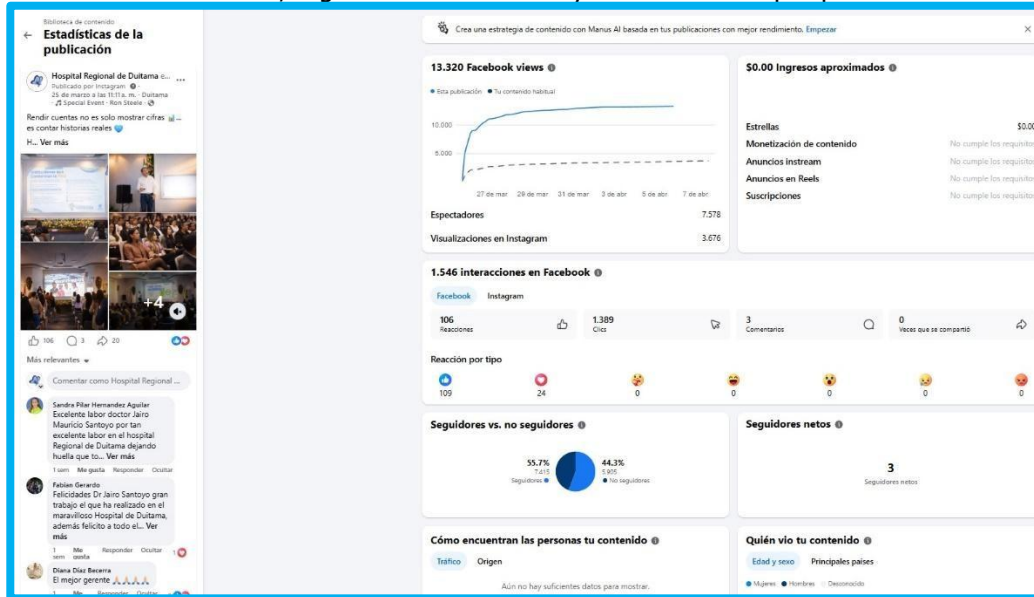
Biblioteca de contenido
← Estadísticas de la publicación

Hospital Regional de Duitama e... ...
Publicado por Instagram
25 de marzo a las 11:11 a. m. · Duitama · Special Event · Ron Steele
Rendir cuentas no es solo mostrar cifras ... es contar historias reales
H... Ver más

+4

106 3 20
Más relevantes
Comentar como Hospital Regional ...

Sandra Pilar Hernandez Aguilar
Excelente labor doctor Jairo Mauricio Santoyo por tan excelente labor en el hospital Regional de Duitama dejando huella que to... Ver más
1 sem Me gusta Responder Ocultar

Fabian Gerardo
Felicidades Dr Jairo Santoyo gran trabajo el que ha realizado en el maravilloso Hospital de Duitama, además felicito a todo el... Ver más
1 sem Me gusta Responder Ocultar 1

Diana Díaz Becerra
El mejor gerente
1 Me Responder Ocultar

Crea una estrategia de contenido con Manus AI basada en tus publicaciones con mejor rendimiento. Empezar ×

13.320 Facebook views
● Esta publicación ● Tu contenido habitual
10.000
5.000
27 de mar 29 de mar 31 de mar 3 de abr 5 de abr 7 de abr
Espectadores 7.578
Visualizaciones en Instagram 3.676

$0.00 Ingresos aproximados
Estrellas $0.00
Monetización de contenido No cumple los requisitos
Anuncios instream No cumple los requisitos
Anuncios en Reels No cumple los requisitos
Suscripciones No cumple los requisitos

1.546 interacciones en Facebook
Facebook Instagram
106 Reacciones
1.389 Clics
3 Comentarios
0 Veces que se compartió
Reacción por tipo
109 24 0 0 0 0 0

Seguidores vs. no seguidores
55.7% 7.415 Seguidores
44.3% 5.905 No seguidores

Seguidores netos
3
Seguidores netos

Cómo encuentran las personas tu contenido
Tráfico Origen
Aún no hay suficientes datos para mostrar.

Quién vio tu contenido
Edad y sexo Principales países
● Mujeres ● Hombres ● Desconocido